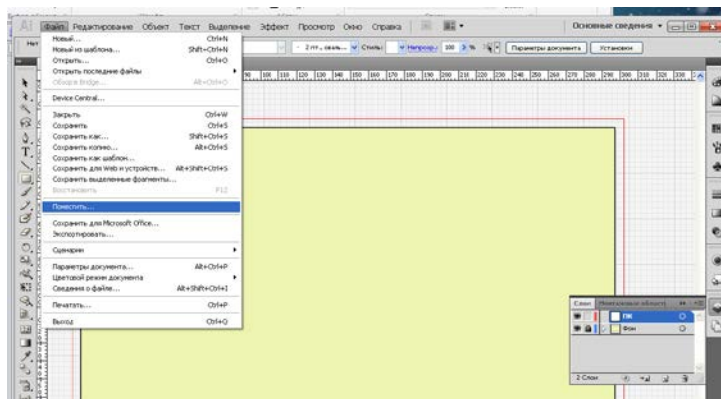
Файл Редактирование Объект Текст Выделение Эффект Просмотр Окно Справка

Основные сведения

Новый... Ctrl+N
Новый из шаблона... Shift+Ctrl+N
Открыть... Ctrl+O
Открыть последние файлы
Обзор в Bridge... Alt+Ctrl+O

Device Central...

Закрыть Ctrl+W
Сохранить Ctrl+S
Сохранить как... Shift+Ctrl+S
Сохранить копию... Alt+Ctrl+S
Сохранить как шаблон...
Сохранить для Web и устройств... Alt+Shift+Ctrl+S
Сохранить выделенные фрагменты...
Восстановить F12

Поместить...

Сохранить для Microsoft Office...
Экспортировать...

Сценарии

Параметры документа... Alt+Ctrl+P
Цветовой режим документа
Сведения о файле... Alt+Shift+Ctrl+I

Печатать... Ctrl+P

Выход Ctrl+Q

Параметры документа Установки

100 110 120 130 140 150 160 170 180 190 200 210 220 230 240 250 260 270 280 290 300 310 320 330

Слои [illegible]
ПК
Фон
2 Слоя